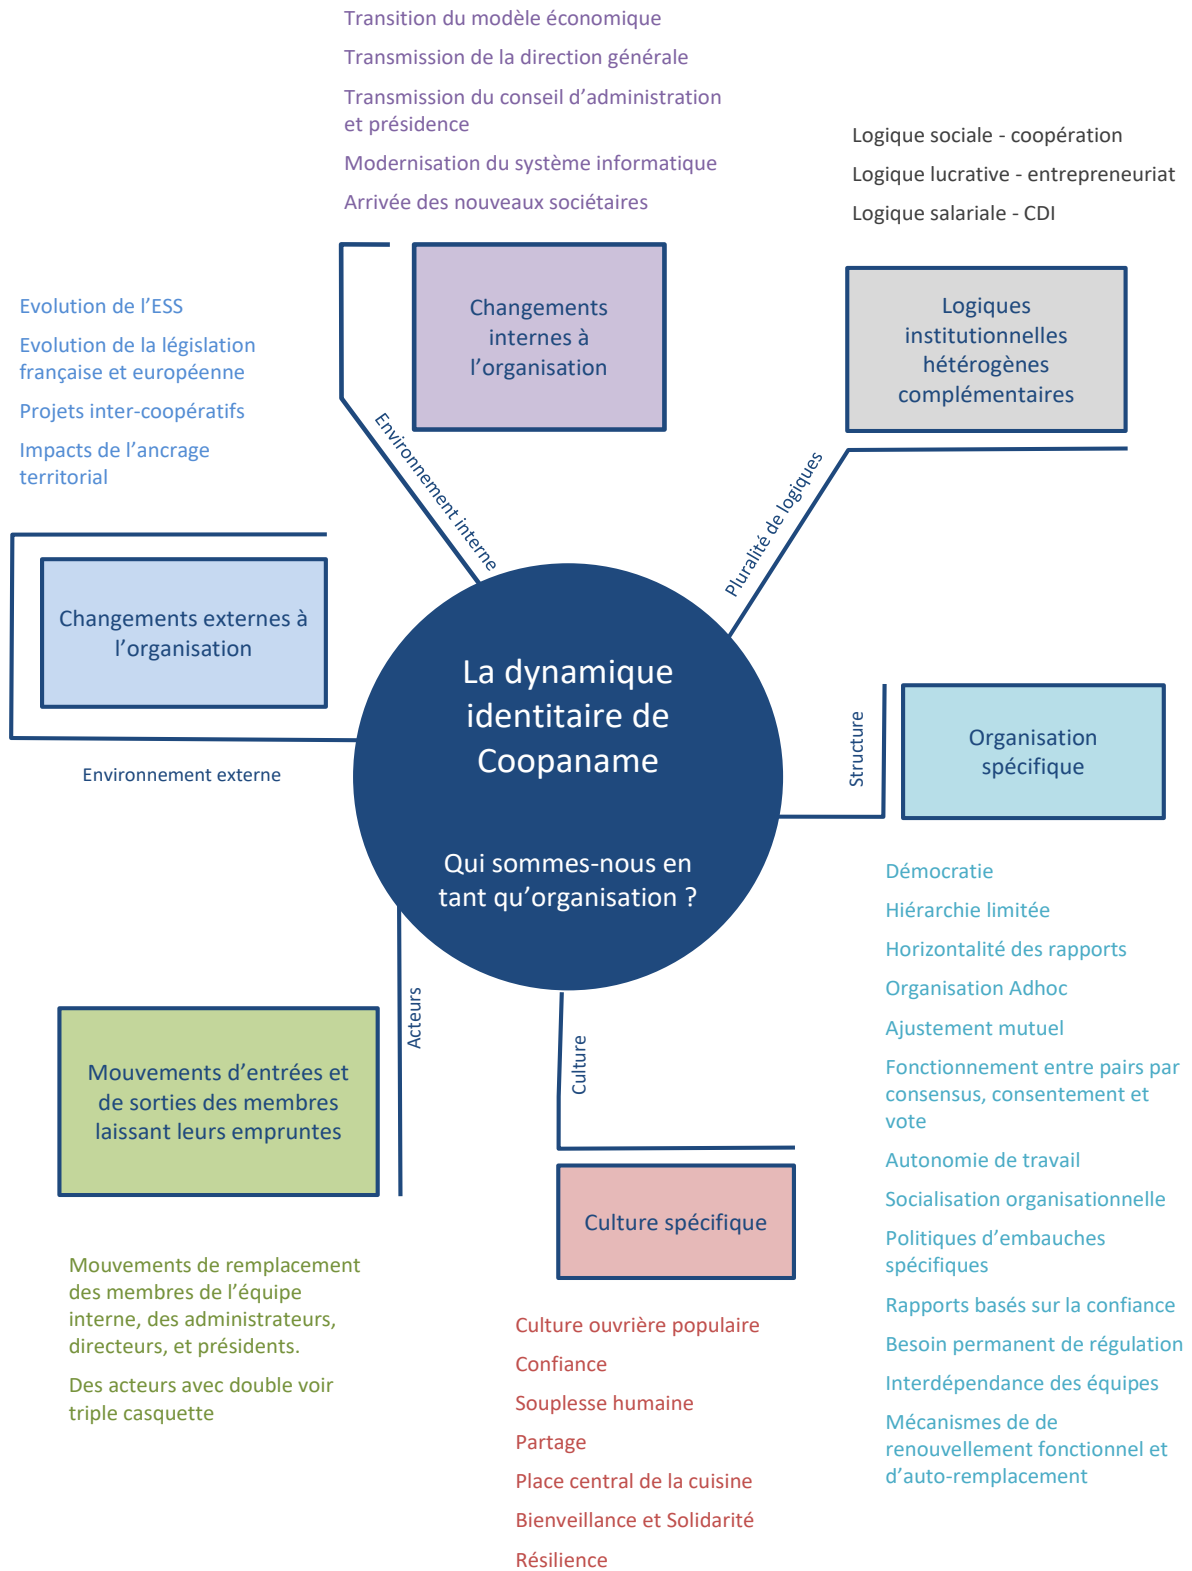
Transition du modèle économique

Transmission de la direction générale

Transmission du conseil d'administration et présidence

Modernisation du système informatique

Arrivée des nouveaux sociétaires

Logique sociale - coopération

Logique lucrative - entrepreneuriat

Logique salariale - CDI

Evolution de l'ESS

Evolution de la législation française et européenne

Projets inter-coopératifs

Impacts de l'ancrage territorial

Changements internes à l'organisation

Logiques institutionnelles hétérogènes complémentaires

Environnement interne

Pluralité de logiques

Changements externes à l'organisation

La dynamique identitaire de Coopaname

Qui sommes-nous en tant qu'organisation ?

Environnement externe

Structure

Organisation spécifique

Démocratie

Hiérarchie limitée

Horizontalité des rapports

Organisation Adhoc

Ajustement mutuel

Fonctionnement entre pairs par consensus, consentement et vote

Autonomie de travail

Socialisation organisationnelle

Politiques d'embauches spécifiques

Rapports basés sur la confiance

Besoin permanent de régulation

Interdépendance des équipes

Mécanismes de de renouvellement fonctionnel et d'auto-remplacement

Acteurs

Culture

Mouvements d'entrées et de sorties des membres laissant leurs empruntes

Culture spécifique

Mouvements de remplacement des membres de l'équipe interne, des administrateurs, directeurs, et présidents.

Des acteurs avec double voir triple casquette

Culture ouvrière populaire

Confiance

Souplesse humaine

Partage

Place central de la cuisine

Bienveillance et Solidarité

Résilience